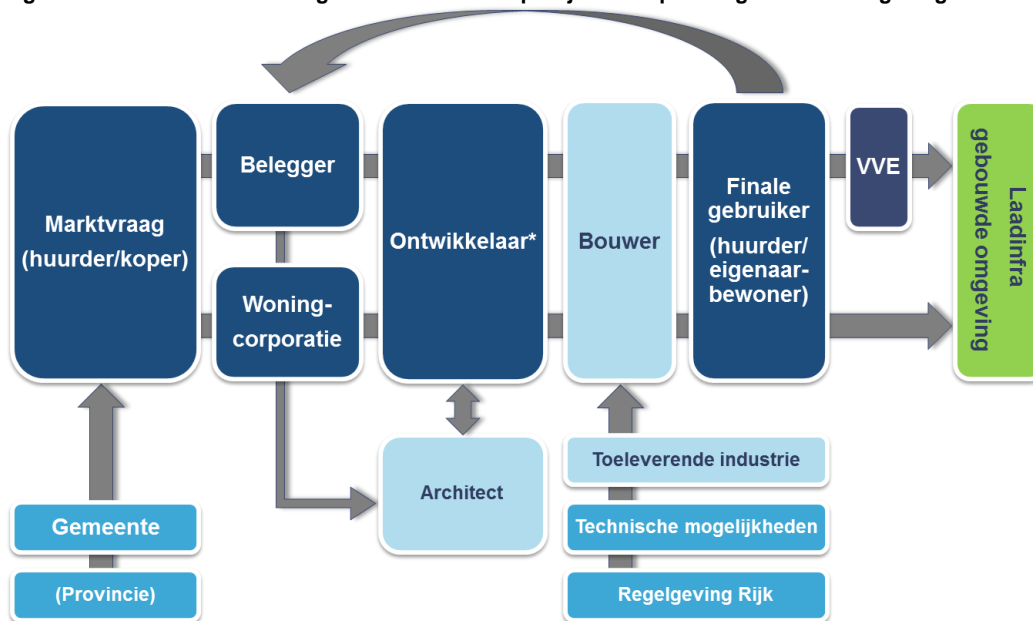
Marktvraag (huurder/koper)

Belegger

Woning-corporatie

Ontwikkelaar*

Bouwer

Finale gebruiker (huurder/ eigenaar-bewoner)

VVE

Laadinfra gebouwde omgeving

Architect

Toeleverende industrie

Technische mogelijkheden

Regelgeving Rijk

Gemeente

(Provincie)